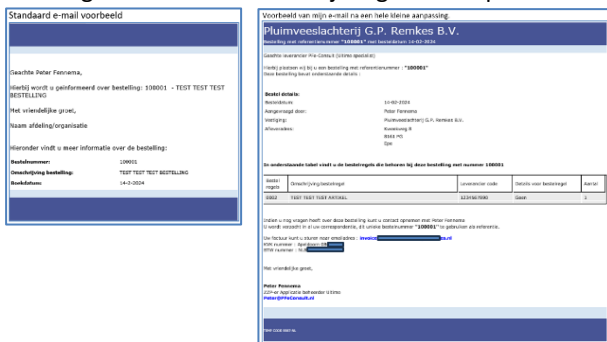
Standaard e-mail voorbeeld

Geachte Peter Fennema,

Hierbij wordt u geïnformeerd over bestelling: 108001 - TEST TEST TEST BESTELLING

Met vriendelijke groet,

Naam afdeling/organisatie

Hieronder vindt u meer informatie over de bestelling:

| | |
|---|---|
| Bestelnummer: | 108001 |
| Omschrijving bestelling: | TEST TEST TEST BESTELLING |
| Boekdatum: | 14-2-2024 |

Voorbeeld van mijn e-mail na een hele kleine aanpassing.

Pluimveeslachterij G.P. Remkes B.V.

Bestelling met referentienummer "108001" van besteldatum 14-02-2024

Geachte leverancier Pre Consult (Online spesialist)

Hierbij plaatsen wij bij u een bestelling met referentienummer : "108001"
Deze bestelling bevat onderstaande details :

Bestel details:

| | |
|---|---|
| Besteldatum: | 14-02-2024 |
| Aangevraagd door: | Peter Fennema |
| Vestiging: | Pluimveeslachterij G.P. Remkes B.V. |
| Afleveradres: | Kweekweg 8 |
| | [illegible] |
| | Epe |

In onderstaande tabel vindt u de besteregels die behoren bij deze bestelling met nummer 108001

| Bestel regels | Omschrijving bestelregel | Leverancier code | Details voor bestelregel | Aantal |
|---|---|---|---|---|
| 0002 | TEST TEST TEST ARTIKEL | 1234567890 | Geen | 1 |

Indien u nog vragen heeft over deze bestelling kunt u contact opnemen met Peter Fennema
U wordt verzocht in al uw correspondentie, dit unieke bestelnummer "108001" te gebruiken als referentie.

Uw factuur kunt u sturen naar emailadres : invoice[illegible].nl
KVK nummer : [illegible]
BTW nummer : NL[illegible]

Met vriendelijke groet,

Peter Fennema
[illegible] Applicatie beheerder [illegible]
Peter@PPeConsult.nl

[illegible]